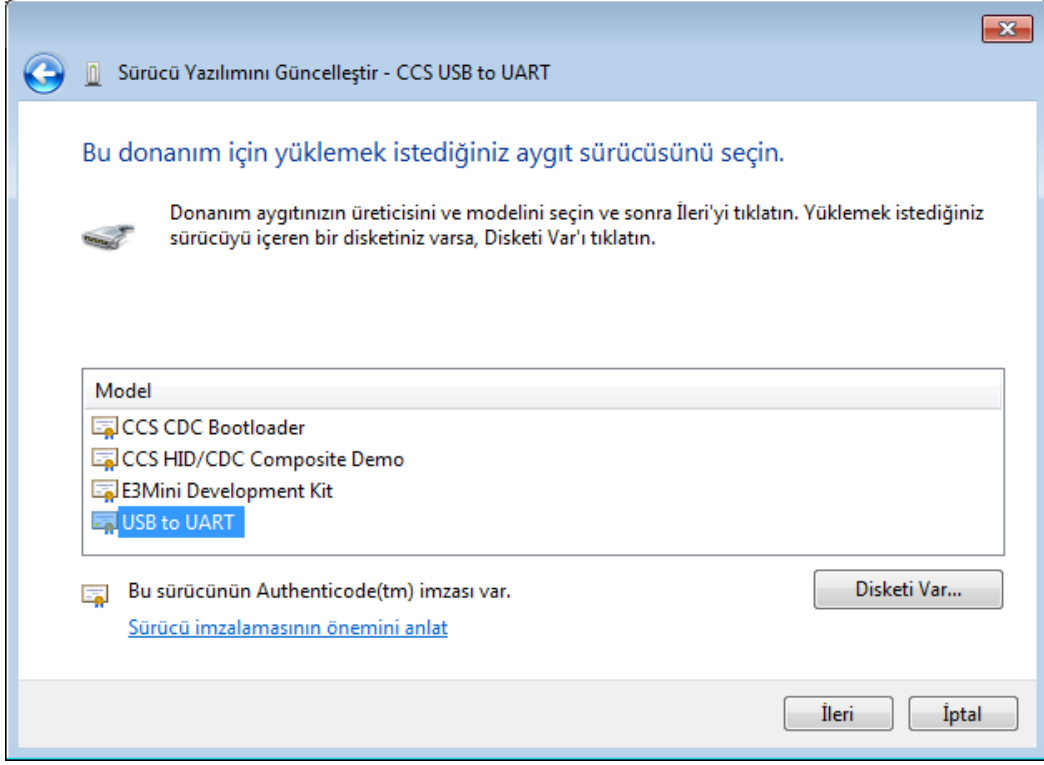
Sürücü Yazılımını Güncelleştir - CCS USB to UART

Bu donanım için yüklemek istediğiniz aygıt sürücüsünü seçin.

Donanım aygıtınızın üreticisini ve modelini seçin ve sonra İleri'yi tıklatın. Yüklemek istediğiniz sürücüyü içeren bir disketiniz varsa, Disketi Var'ı tıklatın.

Model
CCS CDC Bootloader
CCS HID/CDC Composite Demo
E3Mini Development Kit
USB to UART

Bu sürücünün Authenticode(tm) imzası var.
Sürücü imzalamasının önemini anlat

Disketi Var...

İleri
İptal